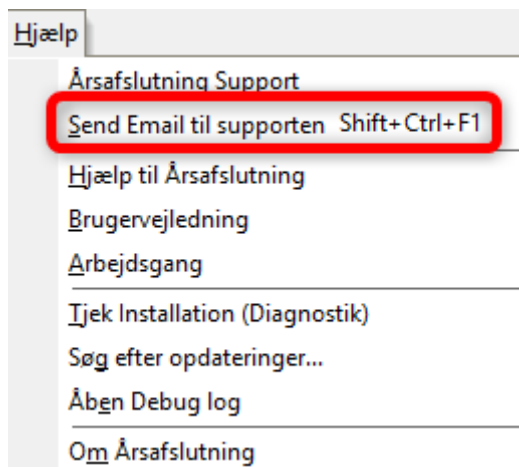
Hjælp
Årsafslutning Support
Send Email til supporten Shift+Ctrl+F1
Hjælp til Årsafslutning
Brugervejledning
Arbejdsgang
Tjek Installation (Diagnostik)
Søg efter opdateringer...
Åben Debug log
Om Årsafslutning